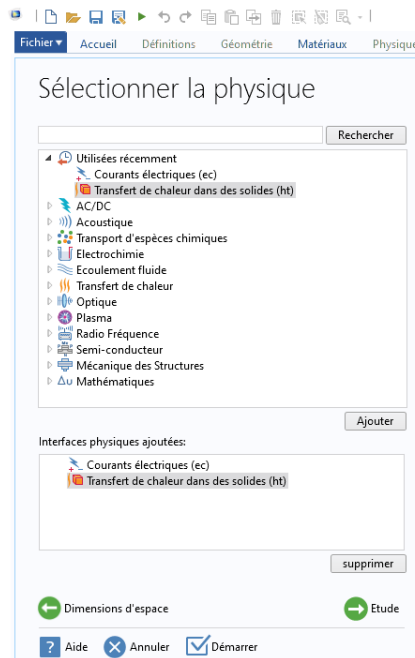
Fichier ▾ Accueil Définitions Géométrie Matériaux Physique

Sélectionner la physique

Rechercher

Utilisées récemment
Courants électriques (ec)
Transfert de chaleur dans des solides (ht)
AC/DC
Acoustique
Transport d'espèces chimiques
Electrochimie
Ecoulement fluide
Transfert de chaleur
Optique
Plasma
Radio Fréquence
Semi-conducteur
Mécanique des Structures
Mathématiques

Ajouter

Interfaces physiques ajoutées:

Courants électriques (ec)
Transfert de chaleur dans des solides (ht)

supprimer

Dimensions d'espace

Etude

Aide Annuler Démarrer